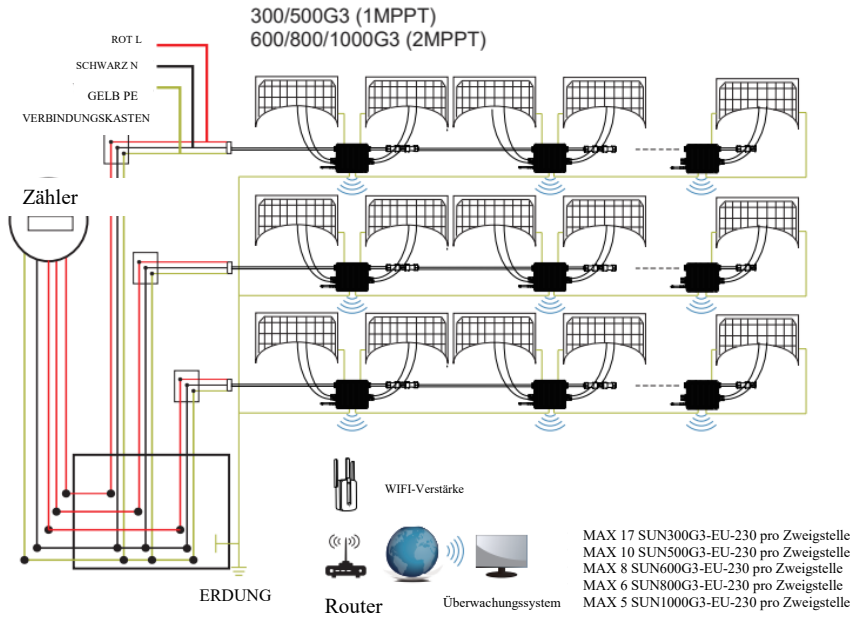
300/500G3 (1MPPT)
600/800/1000G3 (2MPPT)

ROT L
SCHWARZ N
GELB PE
VERBINDUNGSKASTEN

Zähler

WIFI-Verstärke

ERDUNG

Router

Überwachungssystem

MAX 17 SUN300G3-EU-230 pro Zweigstelle
MAX 10 SUN500G3-EU-230 pro Zweigstelle
MAX 8 SUN600G3-EU-230 pro Zweigstelle
MAX 6 SUN800G3-EU-230 pro Zweigstelle
MAX 5 SUN1000G3-EU-230 pro Zweigstelle